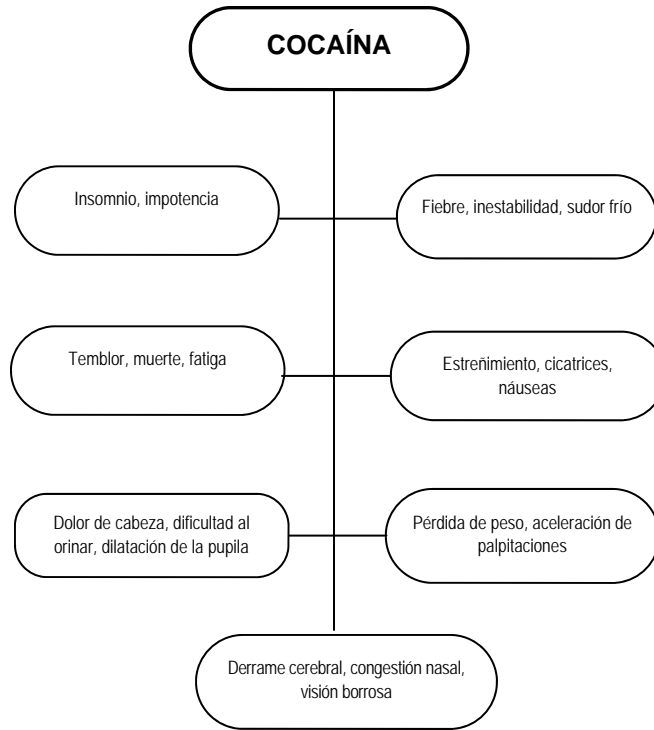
COCAÍNA

Insomnio, impotencia

Fiebre, inestabilidad, sudor frío

Temblor, muerte, fatiga

Estreñimiento, cicatrices, náuseas

Dolor de cabeza, dificultad al orinar, dilatación de la pupila

Pérdida de peso, aceleración de palpitaciones

Derrame cerebral, congestión nasal, visión borrosa